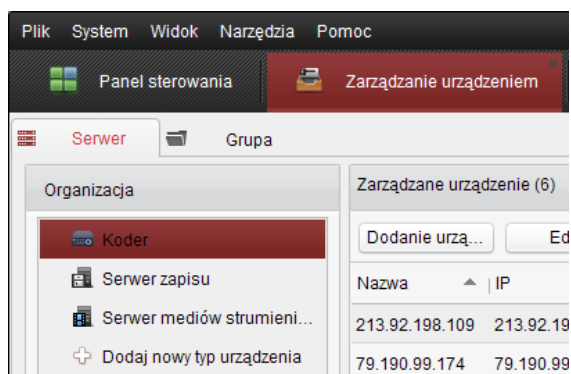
Plik System Widok Narzędzia Pomoc

Panel sterowania

Zarządzanie urządzeniem

Serwer

Grupa

Organizacja

Koder

Serwer zapisu

Serwer mediów strumieni...

Dodaj nowy typ urządzenia

Zarządzane urządzenie (6)

Dodanie urzą...

Ed

| Nazwa | IP |
|---|---|
| 213.92.198.109 | 213.92.19 |
| 79.190.99.174 | 79.190.99 |